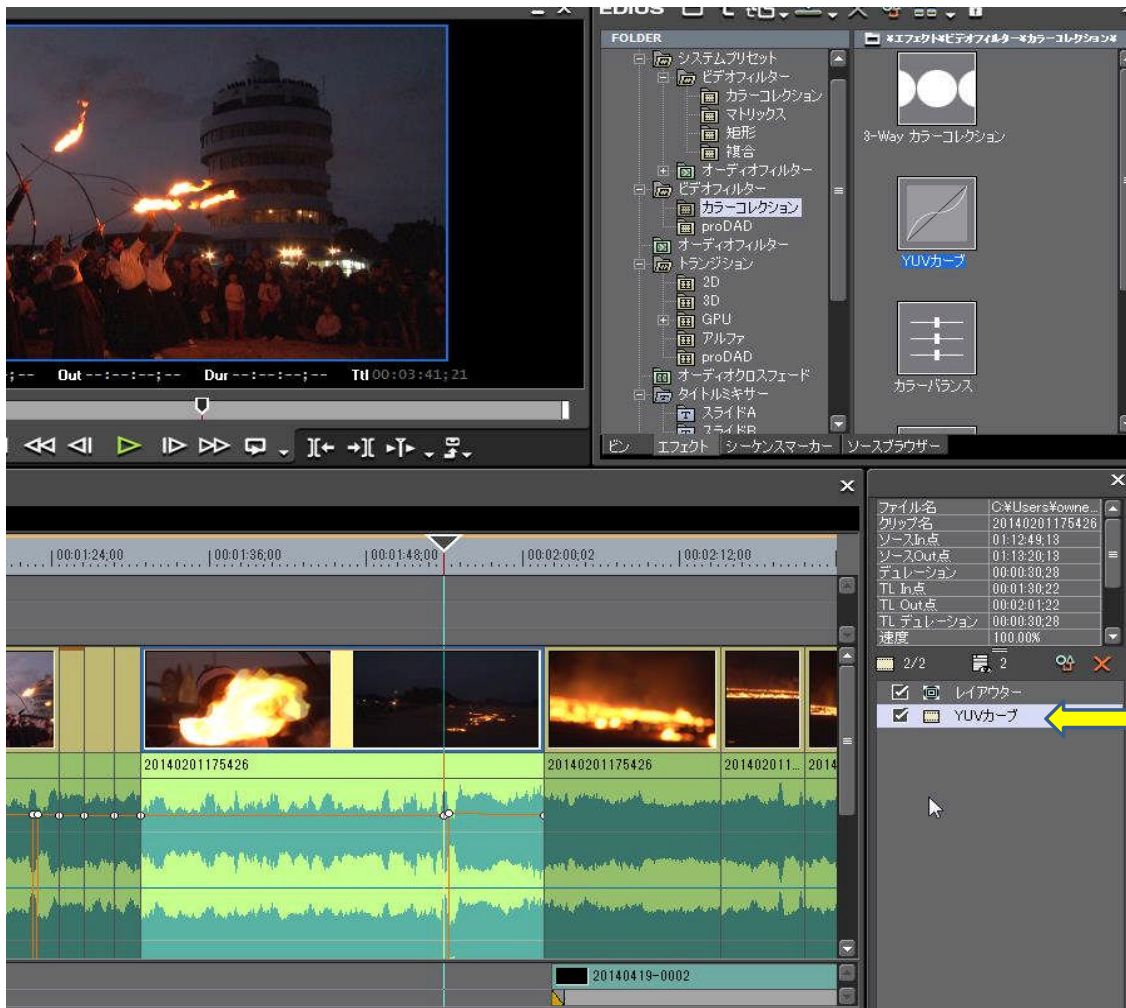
EDIUS

FOLDER
システムプリセット
ビデオフィルター
カラーコレクション
マトリックス
矩形
複合
オーディオフィルター
ビデオフィルター
カラーコレクション
proDAD
オーディオフィルター
トランジション
2D
3D
GPU
アルファ
proDAD
オーディオクロスフェード
タイトルミキサー
スライドA
スライドB

¥エフェクト¥ビデオフィルター¥カラーコレクション¥
3-Way カラーコレクション
YUVカーブ
カラーバランス

ビン エフェクト シーケンスマーカー ソースブラウザー

;-- Out --:--:--;-- Dur --:--:--;-- Ttl 00:03:41;21

00:01:24;00 00:01:36;00 00:01:48;00 00:02:00;02 00:02:12;00

| ファイル名 | C:¥Users¥owne... |
|---|---|
| クリップ名 | 20140201175426 |
| ソースIn点 | 01:12:49;13 |
| ソースOut点 | 01:13:20;13 |
| デュレーション | 00:00:30;28 |
| TL In点 | 00:01:30;22 |
| TL Out点 | 00:02:01;22 |
| TL デュレーション | 00:00:30;28 |
| 速度 | 100.00% |

2/2 2
レイアウター
YUVカーブ

20140201175426
20140201175426
20140201...
2014
20140419-0002